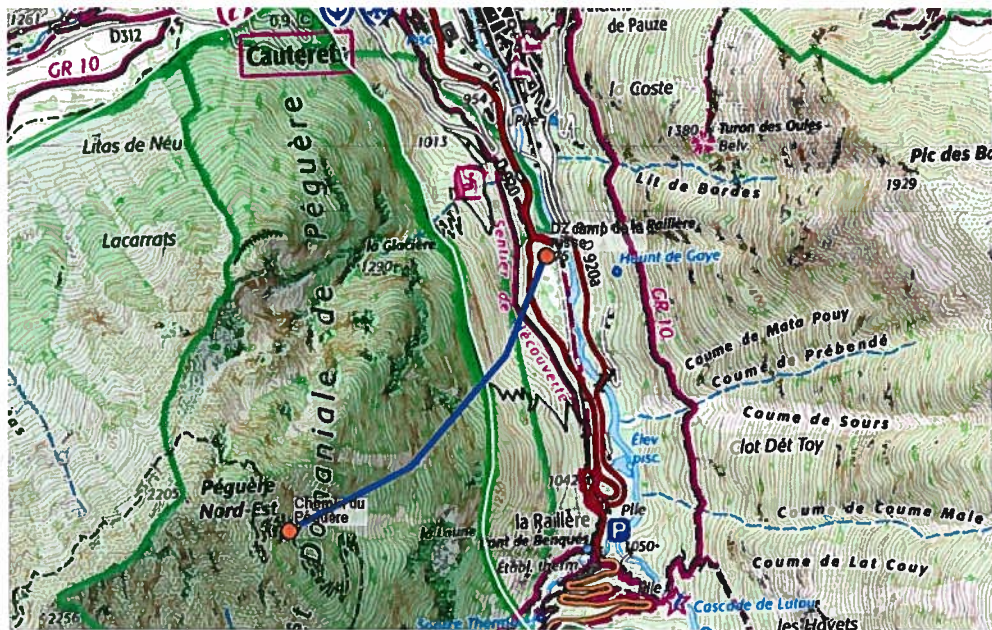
1261
D312
GR 10
0,9
Cauterets
de Pauze
la Coste
Litos de Neu
1013
95
Plle
1380
Turon des Oules
Belv.
Pic des Bo
Lit de Bordes
1929
Lacarrats
Domaniale de Péguère
la Glacière
1290
D920
Sentier de Découverte
DZ camp de la Raillère
Russe
D 920a
Hount de Goye
GR 10
Coume de Mata Pouy
Coume de Prébendé
Coume de Sours
Élev. pisc
lot Dét Toy
2205
Péguère Nord-Est
Chemin du Péguère
1042
la Raillère
P
Plle
1050
Font de Benqués
Étabt. therm
Coume de Coume Male
Coume de Lat Couy
2256
Source Therm.
Cascade de Lutour
les Hayets